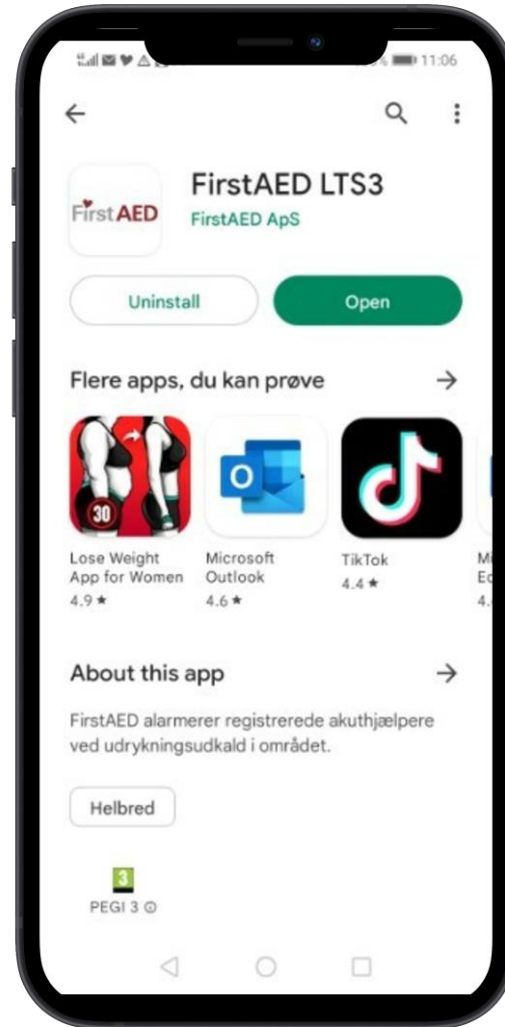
11:06

First AED

FirstAED LTS3

FirstAED ApS

Uninstall

Open

Flere apps, du kan prøve

30

Lose Weight App for Women
4.9 ★

Microsoft Outlook
4.6 ★

TikTok
4.4 ★

Mi Ec
4.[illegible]

About this app

FirstAED alarmerer registrerede akuthjælpere ved udrykningsudkald i området.

Helbred

3

PEGI 3